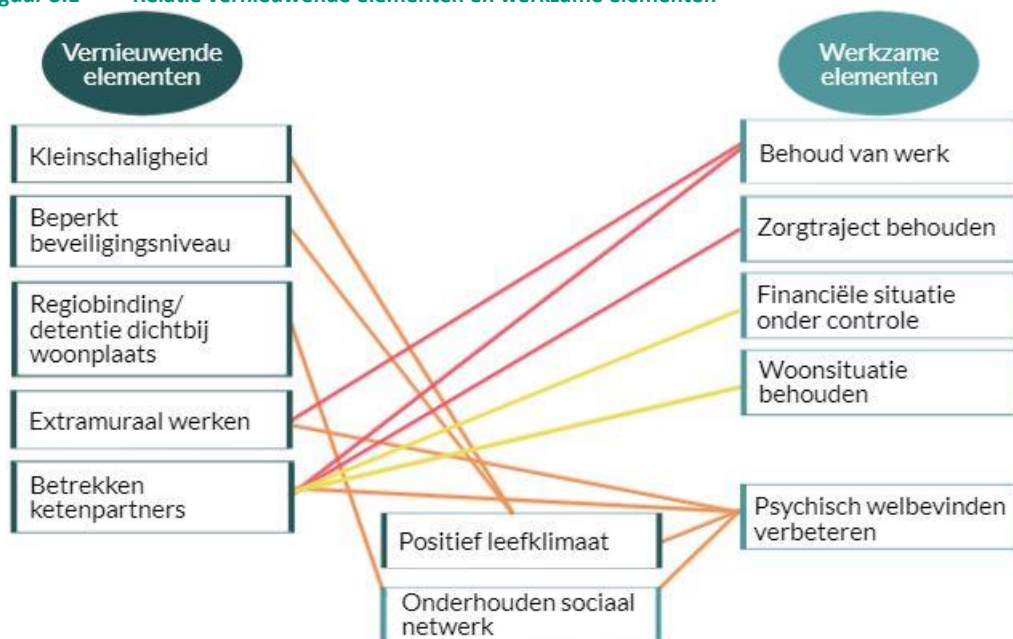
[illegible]

Vernieuwende elementen

Werkzame elementen

Kleinschaligheid

Beperkt beveiligingsniveau

Regiobinding/ detentie dichtbij woonplaats

Extramuraal werken

Betrekken ketenpartners

Behoud van werk

Zorgtraject behouden

Financiële situatie onder controle

Woonsituatie behouden

Psychisch welbevinden verbeteren

Positief leefklimaat

Onderhouden sociaal netwerk